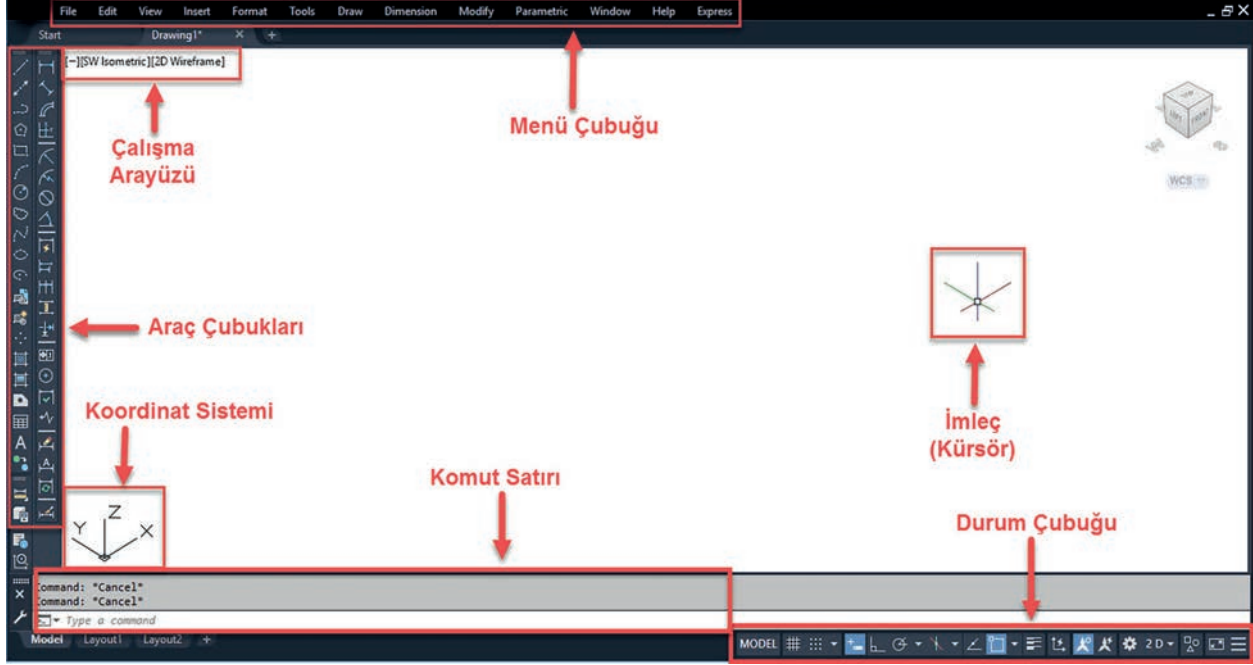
File Edit View Insert Format Tools Draw Dimension Modify Parametric Window Help Express

Start Drawing1* ✕ +

[−][SW Isometric][2D Wireframe]

Menü Çubuğu

Çalışma Arayüzü

WCS

Araç Çubukları

Koordinat Sistemi

İmleç (Kürsör)

Komut Satırı

Durum Çubuğu

Z Y X

Command: *Cancel*
Command: *Cancel*
Type a command

Model Layout1 Layout2 +

MODEL 2D